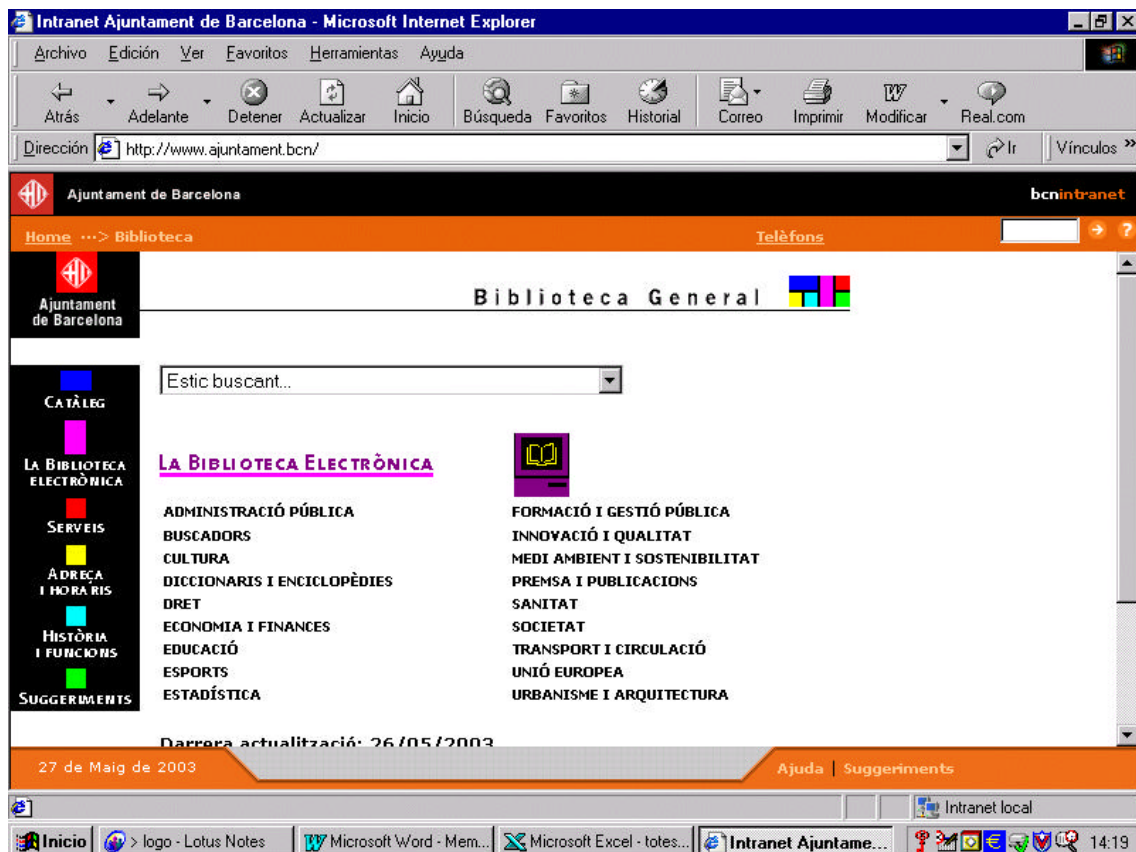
Intranet Ajuntament de Barcelona - Microsoft Internet Explorer

Archivo Edición Ver Favoritos Herramientas Ayuda

Atrás Adelante Detener Actualizar Inicio Búsqueda Favoritos Historial Correo Imprimir Modificar Real.com

Dirección http://www.ajuntament.bcn/ Ir Vínculos »

Ajuntament de Barcelona bcnintranet

Home ···> Biblioteca Telèfons

Ajuntament de Barcelona

Biblioteca General

Estic buscant...

CATÀLEG

LA BIBLIOTECA ELECTRÒNICA

SERVEIS

ADREÇA I HORARIS

HISTÒRIA I FUNCIONS

SUGGERIMENTS

LA BIBLIOTECA ELECTRÒNICA

ADMINISTRACIÓ PÚBLICA
BUSCADORS
CULTURA
DICCIONARIS I ENCICLOPÈDIES
DRET
ECONOMIA I FINANCES
EDUCACIÓ
ESPORTS
ESTADÍSTICA

FORMACIÓ I GESTIÓ PÚBLICA
INNOVACIÓ I QUALITAT
MEDI AMBIENT I SOSTENIBILITAT
PREMSA I PUBLICACIONS
SANITAT
SOCIETAT
TRANSPORT I CIRCULACIÓ
UNIÓ EUROPEA
URBANISME I ARQUITECTURA

Darrera actualització: 26/05/2003

27 de Maig de 2003 Ajuda | Suggeriments

Intranet local

Inicio > logo - Lotus Notes Microsoft Word - Mem... Microsoft Excel - totes... Intranet Ajuntame... 14:19